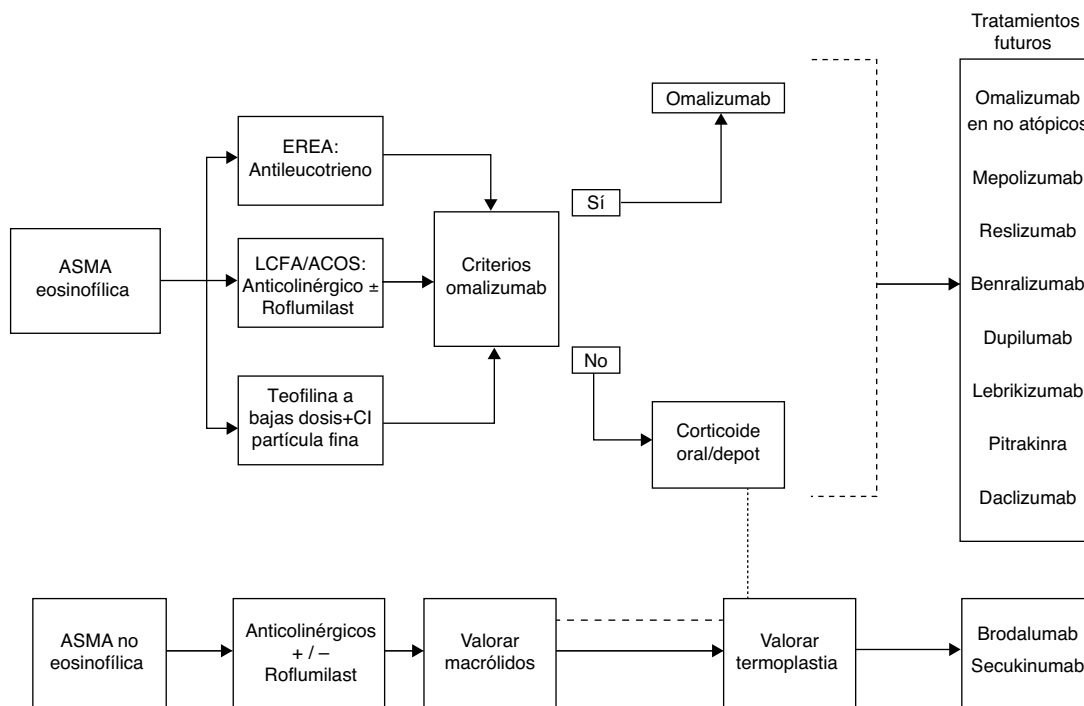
Tratamientos futuros

ASMA eosinofílica

EREA: Antileucotrieno

LCFA/ACOS: Anticolinérgico ± Roflumilast

Teofilina a bajas dosis+CI partícula fina

Criterios omalizumab

Sí

Omalizumab

No

Corticoide oral/depot

Omalizumab en no atópicos

Mepolizumab

Reslizumab

Benralizumab

Dupilumab

Lebrikizumab

Pitrakinra

Daclizumab

ASMA no eosinofílica

Anticolinérgicos + / − Roflumilast

Valorar macrólidos

Valorar termoplastia

Brodalumab

Secukinumab